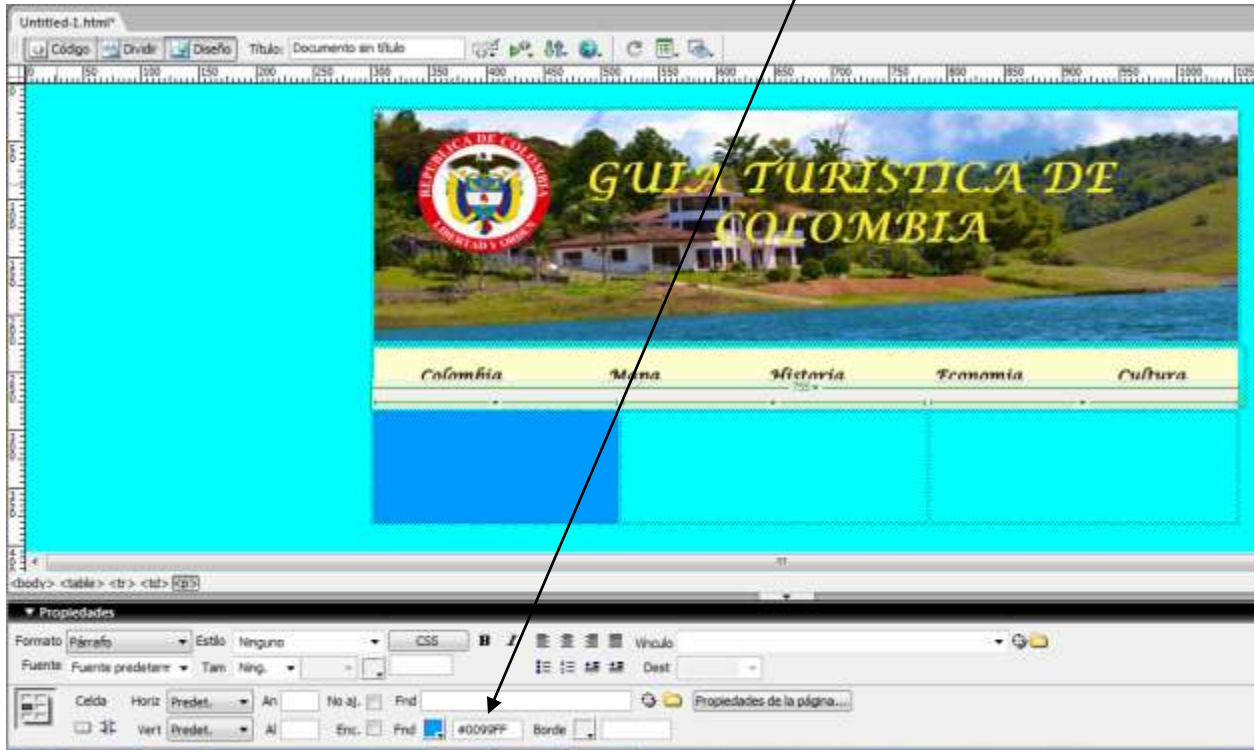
Untitled-1.html*

Código Dividir Diseño Título: Documento sin título

0 50 100 150 200 250 300 350 400 450 500 550 600 650 700 750 800 850 900 950 1000

REPUBLICA DE COLOMBIA LIBERTAD Y ORDEN

GUIA TURISTICA DE COLOMBIA

Colombia Mapa Historia Economia Cultura

755

<body> <table> <tr> <td> <p>

▼ Propiedades

Formato Párrafo Estilo Ninguno CSS B I Vínculo

Fuente Fuente predeterm Tam Ning. Dest

Celda Horiz Predet. An No aj. Fnd Propiedades de la página...

Vert Predet. Al Enc. Fnd #0099FF Borde